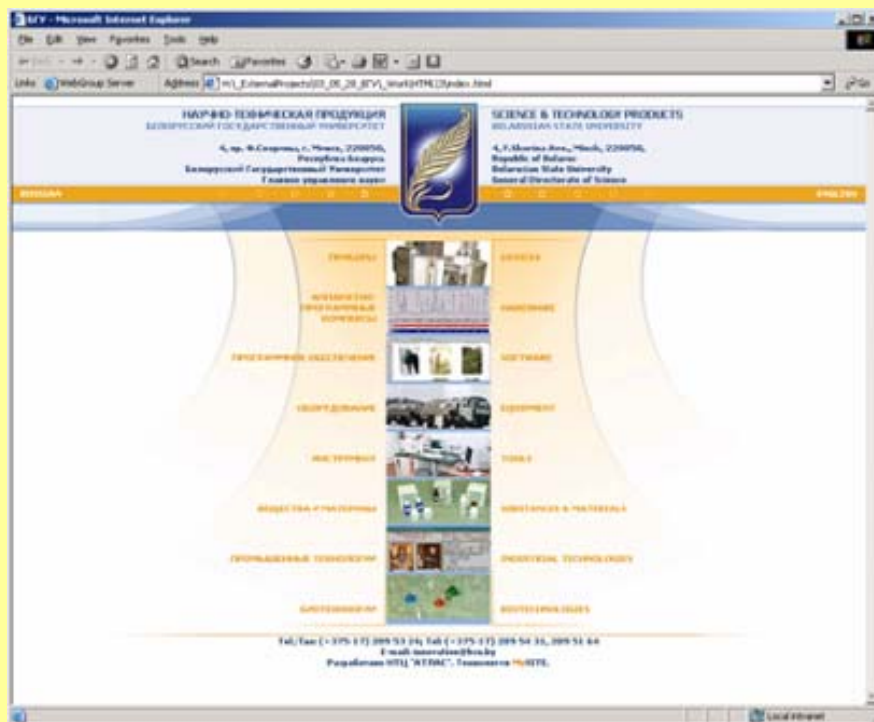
БГУ - Microsoft Internet Explorer

File Edit View Favorites Tools Help

Back Search Favorites

Links WebGroup Server Address H:\_ExternalProjects\03_05_28_БГУ\_Work\HTML\index.html Go

НАУЧНО-ТЕХНИЧЕСКАЯ ПРОДУКЦИЯ
БЕЛОРУССКИЙ ГОСУДАРСТВЕННЫЙ УНИВЕРСИТЕТ

4, пр. Ф.Скорины, г. Минск, 220050,
Республика Беларусь
Белорусский Государственный Университет
Главное управление науки

SCIENCE & TECHNOLOGY PRODUCTS
BELARUSIAN STATE UNIVERSITY

4, F.Skoriny Ave., Minsk, 220050,
Republic of Belarus
Belarusian State University
General Directorate of Science

RUSSIAN

ENGLISH

ПРИБОРЫ

DEVICES

АППАРАТНО-ПРОГРАММНЫЕ КОМПЛЕКСЫ

HARDWARE

ПРОГРАММНОЕ ОБЕСПЕЧЕНИЕ

SOFTWARE

ОБОРУДОВАНИЕ

EQUIPMENT

ИНСТРУМЕНТ

TOOLS

ВЕЩЕСТВА И МАТЕРИАЛЫ

SUBSTANCES & MATERIALS

ПРОМЫШЛЕННЫЕ ТЕХНОЛОГИИ

INDUSTRIAL TECHNOLOGIES

БИОТЕХНОЛОГИИ

BIOTECHNOLOGIES

Tel/Fax (+375-17) 209 53 24; Tel: (+375-17) 209 54 31, 209 51 64
E-mail: innovation@bsu.by
Разработано НПЦ "АТЛАС". Технология MySITE.

Local intranet